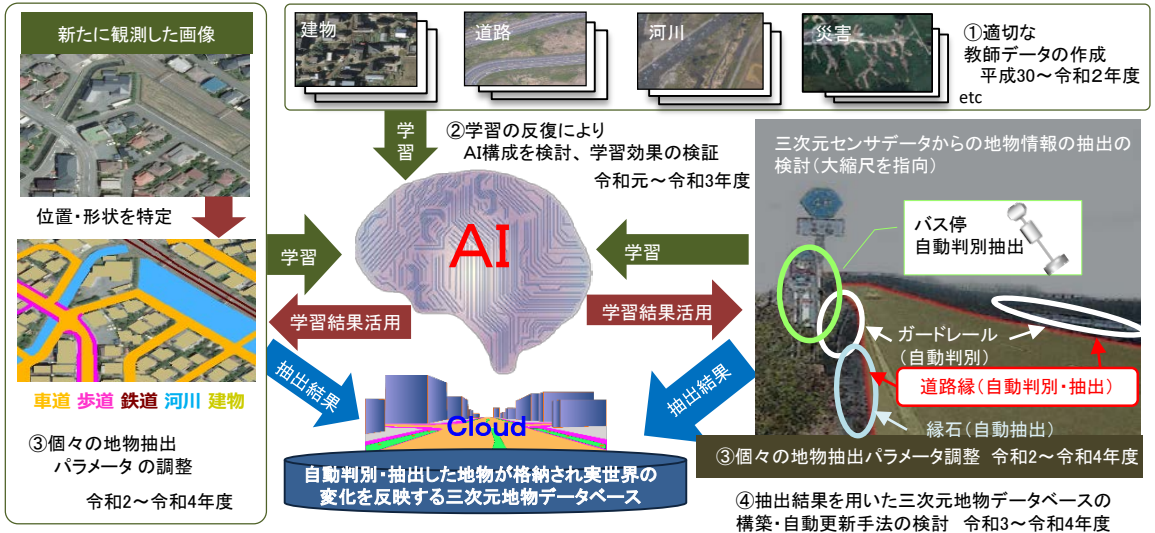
新たに観測した画像

位置・形状を特定

車道 歩道 鉄道 河川 建物

③個々の地物抽出
パラメータ の調整

令和2～令和4年度

建物

道路

河川

災害

①適切な
教師データの作成
平成30～令和2年度

etc

学習

②学習の反復により
AI構成を検討、学習効果の検証
令和元～令和3年度

学習

AI

学習

学習結果活用

学習結果活用

抽出結果

抽出結果

Cloud

自動判別・抽出した地物が格納され実世界の変化を反映する三次元地物データベース

三次元センサデータからの地物情報の抽出の検討（大縮尺を指向）

バス停
自動判別抽出

ガードレール
（自動判別）

道路縁（自動判別・抽出）

縁石（自動抽出）

③個々の地物抽出パラメータ調整 令和2～令和4年度

④抽出結果を用いた三次元地物データベースの構築・自動更新手法の検討 令和3～令和4年度